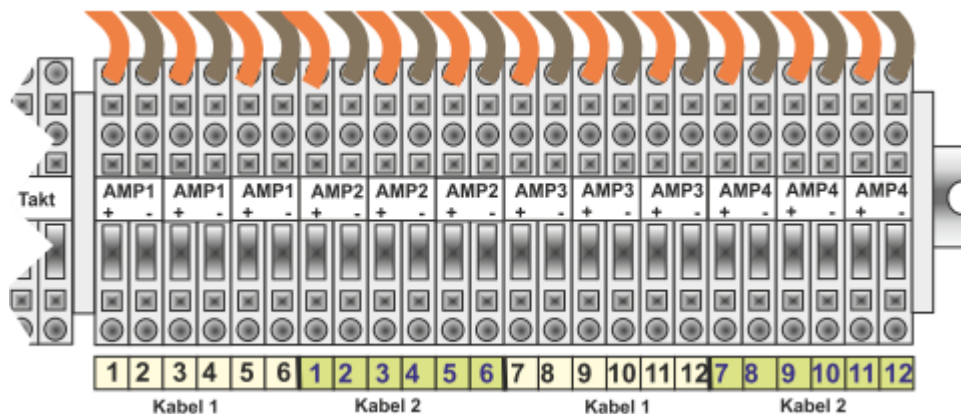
Takt

AMP1 + - AMP1 + - AMP1 + - AMP2 + - AMP2 + - AMP2 + - AMP3 + - AMP3 + - AMP3 + - AMP4 + - AMP4 + - AMP4 + -

1 2 3 4 5 6 1 2 3 4 5 6 7 8 9 10 11 12 7 8 9 10 11 12

Kabel 1 Kabel 2 Kabel 1 Kabel 2